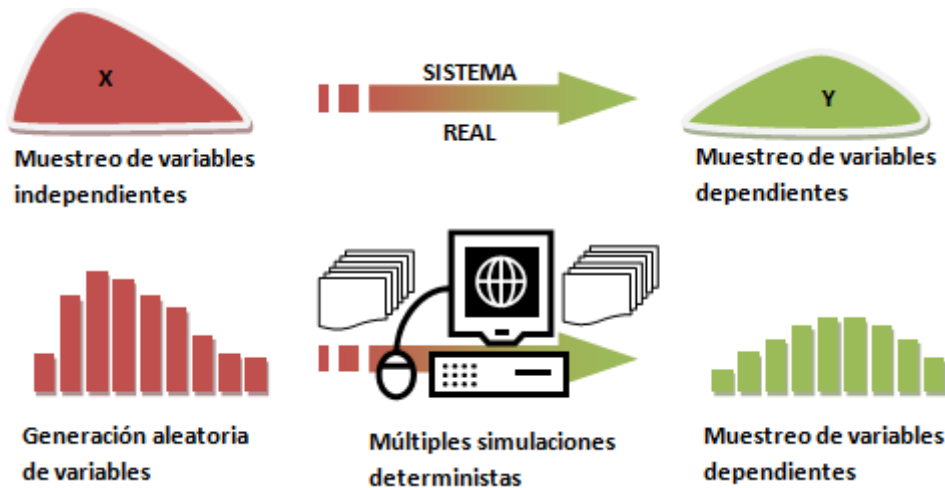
X

SISTEMA

REAL

Y

Muestreo de variables independientes

Muestreo de variables dependientes

Generación aleatoria de variables

Múltiples simulaciones deterministas

Muestreo de variables dependientes